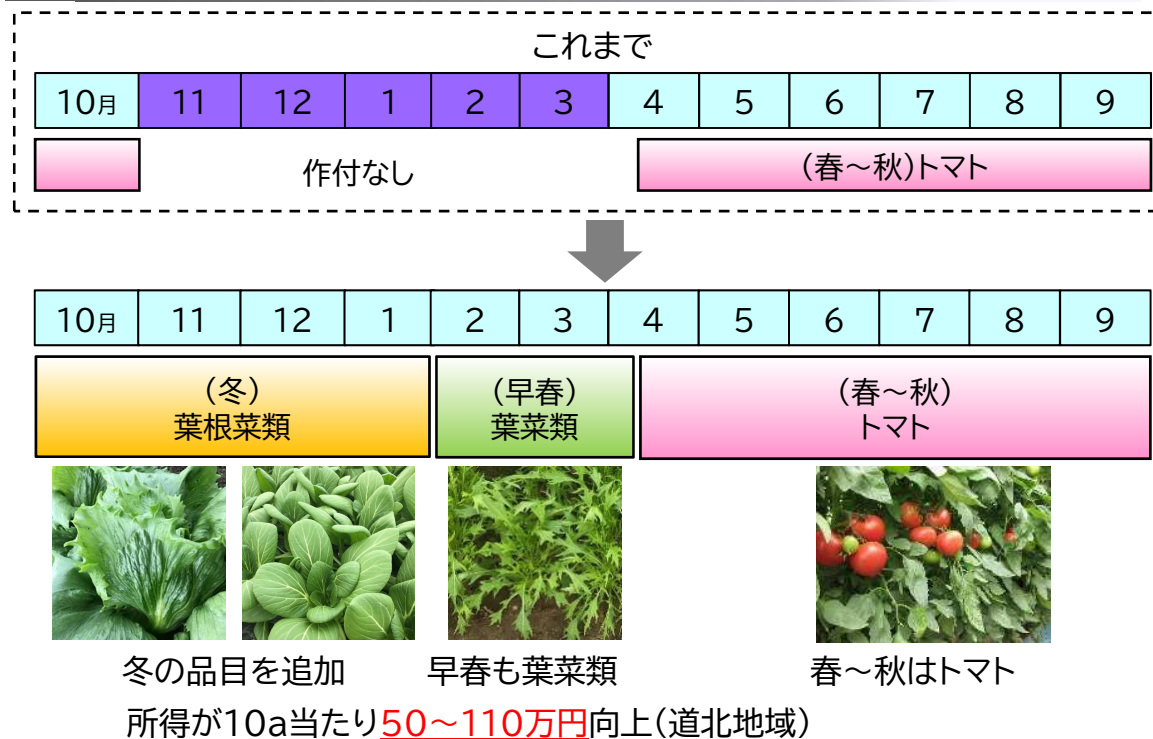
これまで

| 10月 | 11 | 12 | 1 | 2 | 3 | 4 | 5 | 6 | 7 | 8 | 9 |
|---|---|---|---|---|---|---|---|---|---|---|---|

作付なし

（春～秋）トマト

| 10月 | 11 | 12 | 1 | 2 | 3 | 4 | 5 | 6 | 7 | 8 | 9 |
|---|---|---|---|---|---|---|---|---|---|---|---|

（冬）
葉根菜類

（早春）
葉菜類

（春～秋）
トマト

冬の品目を追加

早春も葉菜類

春～秋はトマト

所得が10a当たり50～110万円向上（道北地域）